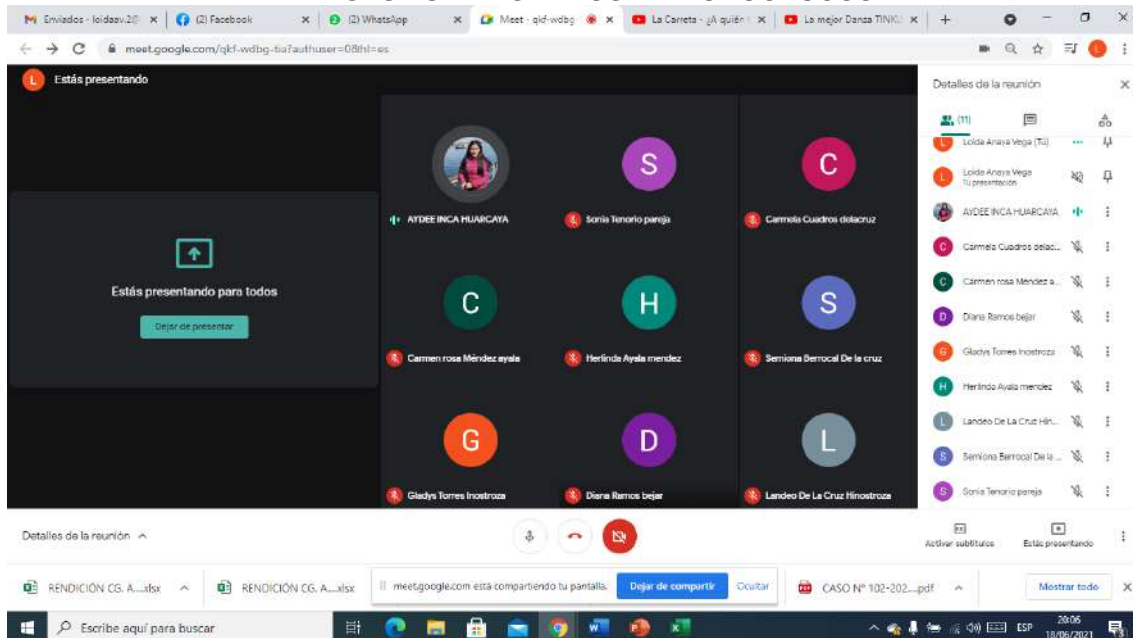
Enviados - loidaav.2 × (2) Facebook × (2) WhatsApp × Meet - qkf-wdbg × La Carreta - ¡A quién × La mejor Danza TINKU ×

meet.google.com/qkf-wdbg-tia?authuser=0&hl=es

L Estás presentando

Estás presentando para todos

Dejar de presentar

AYDEE INCA HUARCAYA
Sonia Tenorio pareja
Carmela Cuadros delacruz
Carmen rosa Méndez ayala
Herlinda Ayala mendez
Semiona Berrocal De la cruz
Gladys Torres Inostroza
Diana Ramos bejar
Landeo De La Cruz Hinostroza

Detalles de la reunión

(11)

Loida Anaya Vega (Tú)
Loida Anaya Vega
Tu presentación
AYDEE INCA HUARCAYA
Carmela Cuadros delac...
Carmen rosa Mendez a...
Diana Ramos bejar
Gladys Torres Inostroza
Herlinda Ayala mendez
Landeo De La Cruz Hin...
Semiona Berrocal De la ...
Sonia Tenorio pareja

Detalles de la reunión ^

Activar subtítulos
Estás presentando

RENDICIÓN CG. A....xlsx ^
RENDICIÓN CG. A....xlsx
meet.google.com está compartiendo tu pantalla.
Dejar de compartir
Ocultar
CASO N° 102-202....pdf ^
Mostrar todo

Escribe aquí para buscar

ESP 20:06 18/06/2021